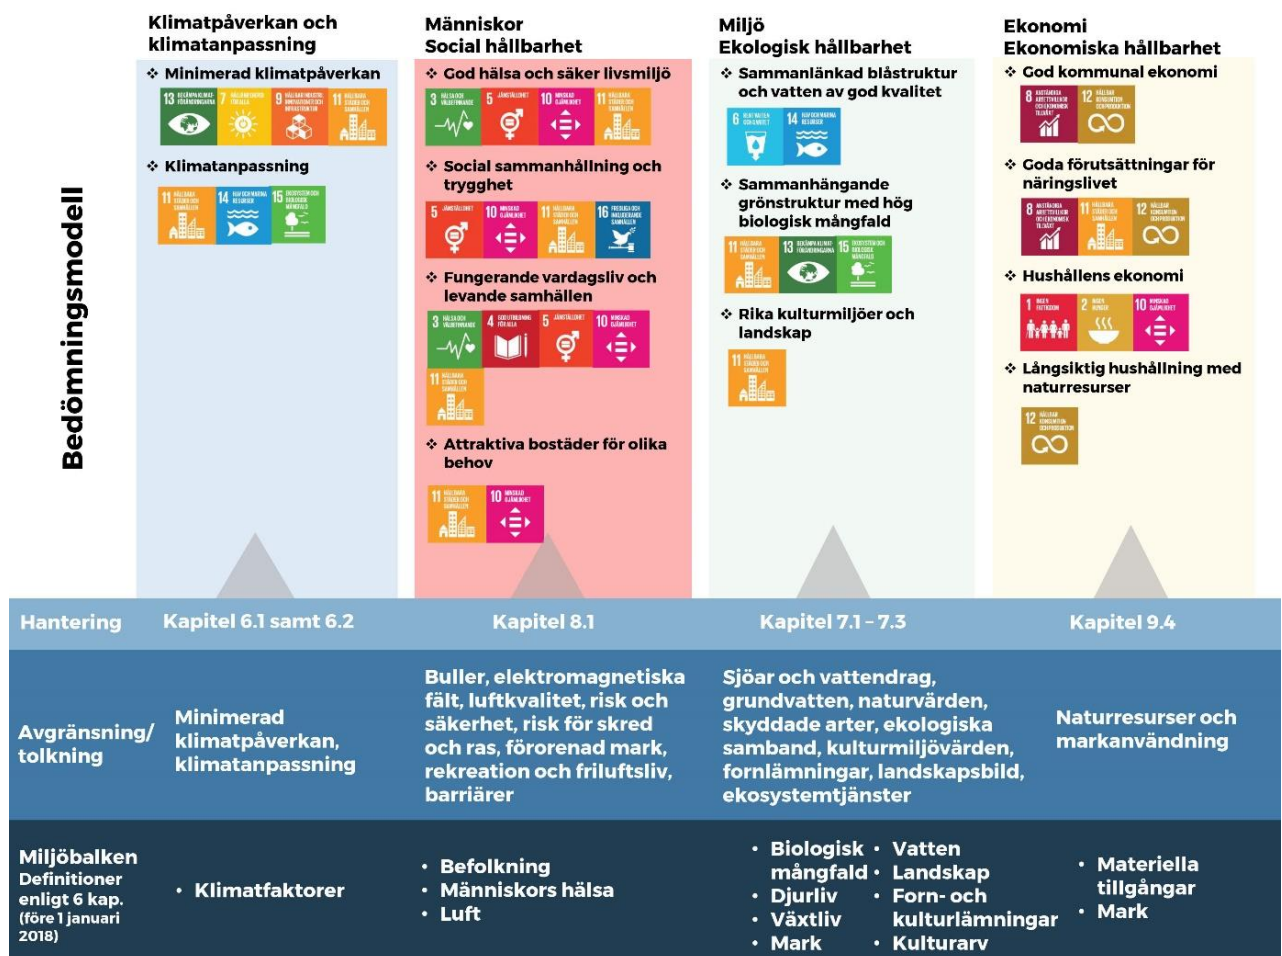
Bedömningsmodell

Klimatpåverkan och klimatanpassning

❖ Minimerad klimatpåverkan

13 BEKÄMPA KLIMATFÖRÄNDRINGARNA 7 HÅLLBAR ENERGI FÖR ALLA 9 HÅLLBAR INDUSTRI, INNOVATIONER OCH INFRASTRUKTUR 11 HÅLLBARA STÄDER OCH SAMHÄLLEN

❖ Klimatanpassning

11 HÅLLBARA STÄDER OCH SAMHÄLLEN 14 HAV OCH MARINA RESURSER 15 EKOSYSTEM OCH BIOLOGISK MÅNGFALD

Människor
Social hållbarhet

❖ God hälsa och säker livsmiljö

3 HÄLSA OCH VÄLBEFINNANDE 5 JÄMSTÄLLDHET 10 MINSKAD OJÄMLIKHET 11 HÅLLBARA STÄDER OCH SAMHÄLLEN

❖ Social sammanhållning och trygghet

5 JÄMSTÄLLDHET 10 MINSKAD OJÄMLIKHET 11 HÅLLBARA STÄDER OCH SAMHÄLLEN 16 FREDLIGA OCH INKLUDERANDE SAMHÄLLEN

❖ Fungerande vardagsliv och levande samhällen

3 HÄLSA OCH VÄLBEFINNANDE 4 GOD UTBILDNING FÖR ALLA 5 JÄMSTÄLLDHET 10 MINSKAD OJÄMLIKHET 11 HÅLLBARA STÄDER OCH SAMHÄLLEN

❖ Attraktiva bostäder för olika behov

11 HÅLLBARA STÄDER OCH SAMHÄLLEN 10 MINSKAD OJÄMLIKHET

Miljö
Ekologisk hållbarhet

❖ Sammanlänkad blåstruktur och vatten av god kvalitet

6 RENT VATTEN OCH SANITET 14 HAV OCH MARINA RESURSER

❖ Sammanhängande grönstruktur med hög biologisk mångfald

11 HÅLLBARA STÄDER OCH SAMHÄLLEN 13 BEKÄMPA KLIMATFÖRÄNDRINGARNA 15 EKOSYSTEM OCH BIOLOGISK MÅNGFALD

❖ Rika kulturmiljöer och landskap

11 HÅLLBARA STÄDER OCH SAMHÄLLEN

Ekonomi
Ekonomiska hållbarhet

❖ God kommunal ekonomi

8 ANSTÄNDIGA ARBETSVILLKOR OCH EKONOMISK TILLVÄXT 12 HÅLLBAR KONSUMTION OCH PRODUKTION

❖ Goda förutsättningar för näringslivet

8 ANSTÄNDIGA ARBETSVILLKOR OCH EKONOMISK TILLVÄXT 11 HÅLLBARA STÄDER OCH SAMHÄLLEN 12 HÅLLBAR KONSUMTION OCH PRODUKTION

❖ Hushållens ekonomi

1 INGEN FATTIGDOM 2 INGEN HUNGER 10 MINSKAD OJÄMLIKHET

❖ Långsiktig hushållning med naturresurser

12 HÅLLBAR KONSUMTION OCH PRODUKTION

Hantering | Kapitel 6.1 samt 6.2 | Kapitel 8.1 | Kapitel 7.1 - 7.3 | Kapitel 9.4

Avgränsning/ tolkning

Minimerad klimatpåverkan, klimatanpassning

Buller, elektromagnetiska fält, luftkvalitet, risk och säkerhet, risk för skred och ras, förorenad mark, rekreation och friluftsliv, barriärer

Sjöar och vattendrag, grundvatten, naturvärden, skyddade arter, ekologiska samband, kulturmiljövärden, fornlämningar, landskapsbild, ekosystemtjänster

Naturresurser och markanvändning

Miljöbalken
Definitioner enligt 6 kap. (före 1 januari 2018)

• Klimatfaktorer

• Befolkning
• Människors hälsa
• Luft

• Biologisk mångfald
• Djurliv
• Växtliv
• Mark
• Vatten
• Landskap
• Forn- och kulturlämningar
• Kulturarv

• Materiella tillgångar
• Mark